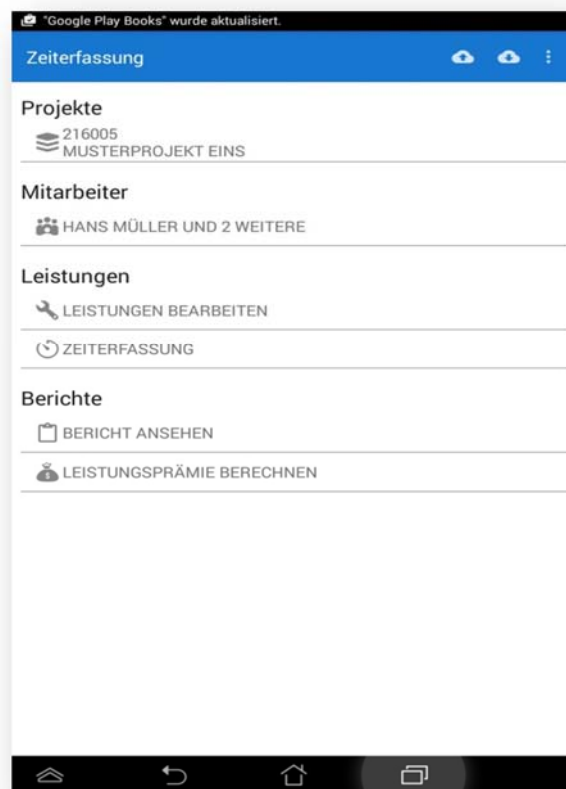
"Google Play Books" wurde aktualisiert.

Zeiterfassung

Projekte

216005
MUSTERPROJEKT EINS

Mitarbeiter

HANS MÜLLER UND 2 WEITERE

Leistungen

LEISTUNGEN BEARBEITEN

ZEITERFASSUNG

Berichte

BERICHT ANSEHEN

LEISTUNGSPRÄMIE BERECHNEN